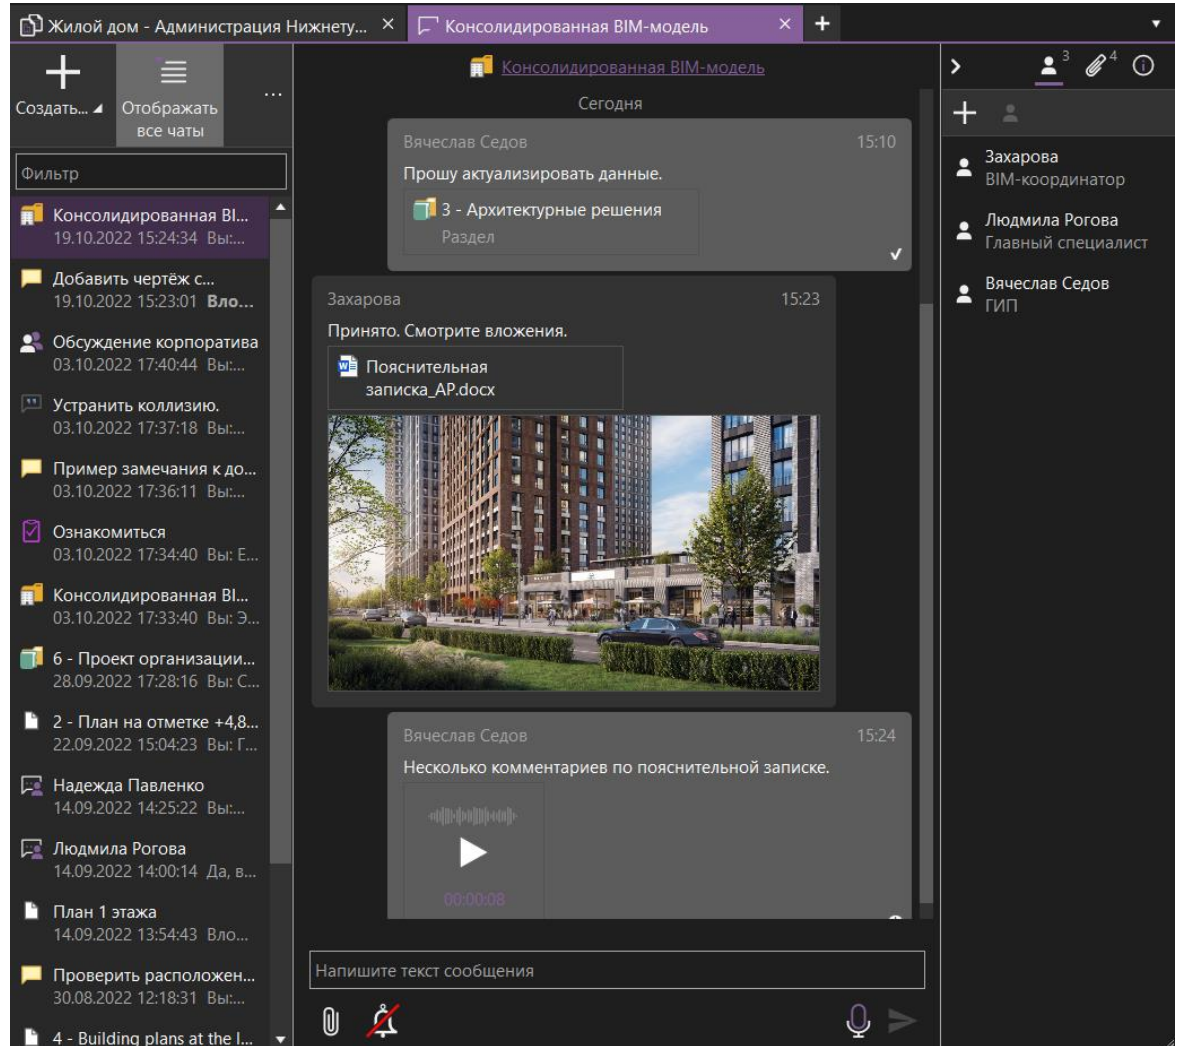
Жилой дом - Администрация Нижнету... ✕ Консолидированная BIM-модель ✕ +

Создать... Отображать все чаты ...

Фильтр

Консолидированная BI...
19.10.2022 15:24:34 Вы:...

Добавить чертёж с...
19.10.2022 15:23:01 Вло...

Обсуждение корпоратива
03.10.2022 17:40:44 Вы:...

Устранить коллизию.
03.10.2022 17:37:18 Вы:...

Пример замечания к до...
03.10.2022 17:36:11 Вы:...

Ознакомиться
03.10.2022 17:34:40 Вы: Е...

Консолидированная BI...
03.10.2022 17:33:40 Вы: Э...

6 - Проект организации...
28.09.2022 17:28:16 Вы: С...

2 - План на отметке +4,8...
22.09.2022 15:04:23 Вы: Г...

Надежда Павленко
14.09.2022 14:25:22 Вы:...

Людмила Рогова
14.09.2022 14:00:14 Да, в...

План 1 этажа
14.09.2022 13:54:43 Вло...

Проверить расположен...
30.08.2022 12:18:31 Вы:...

4 - Building plans at the l...

Консолидированная BIM-модель

Сегодня

Вячеслав Седов 15:10
Прошу актуализировать данные.
3 - Архитектурные решения
Раздел

Захарова 15:23
Принято. Смотрите вложения.
Пояснительная записка_АР.docx

Вячеслав Седов 15:24
Несколько комментариев по пояснительной записке.
00:00:08

Напишите текст сообщения

3 4

Захарова
BIM-координатор

Людмила Рогова
Главный специалист

Вячеслав Седов
ГИП